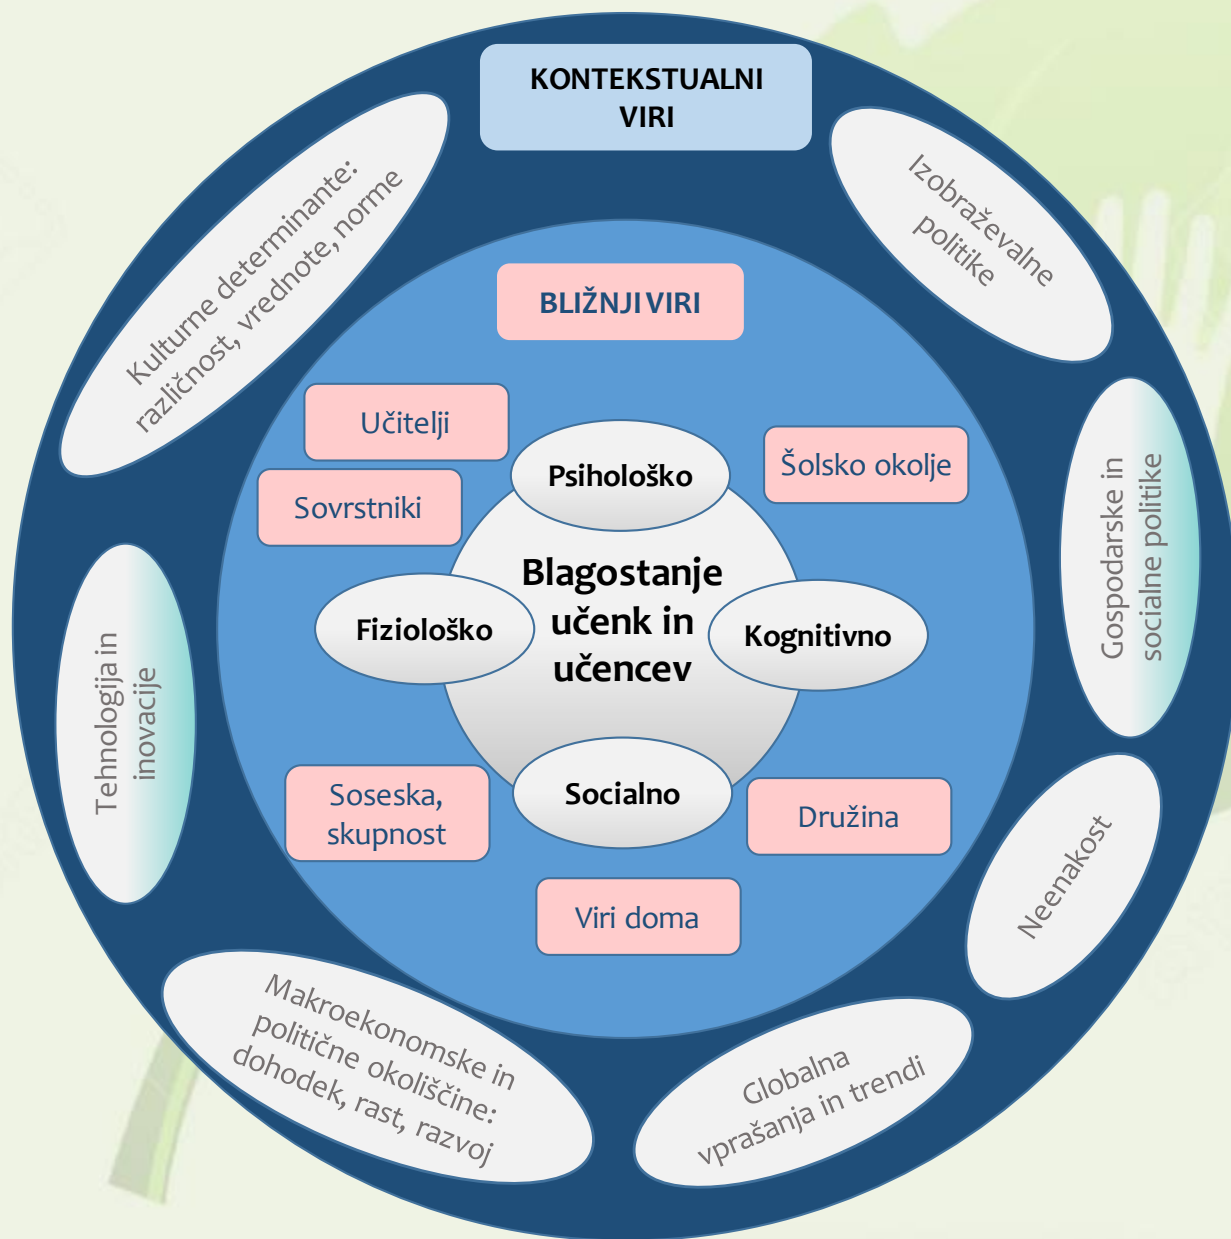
KONTEKSTUALNI VIRI

Izobraževalne politike

Gospodarske in socialne politike

Neenakost

Globalna vprašanja in trendi

Makroekonomske in politične okoliščine: dohodek, rast, razvoj

Tehnologija in inovacije

Kulturne determinante: različnost, vrednote, norme

BLIŽNJI VIRI

Učitelji

Sovrstniki

Šolsko okolje

Psihološko

Fiziološko

Blagostanje učenk in učencev

Kognitivno

Socialno

Soseska, skupnost

Družina

Viri doma